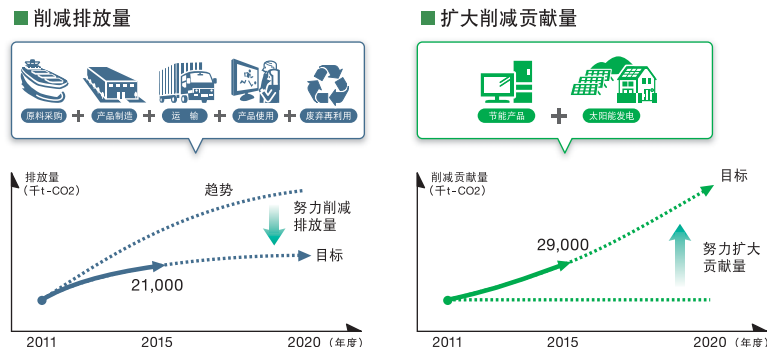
■ 削减排放量

原料采购 + 产品制造 + 运 输 + 产品使用 + 废弃再利用

排放量
（千t-CO2）

趋势

努力削减
排放量

目标

21,000

2011 2015 2020（年度）

■ 扩大削减贡献量

节能产品 + 太阳能发电

削减贡献量
（千t-CO2）

目标

29,000

努力扩大
贡献量

2011 2015 2020（年度）